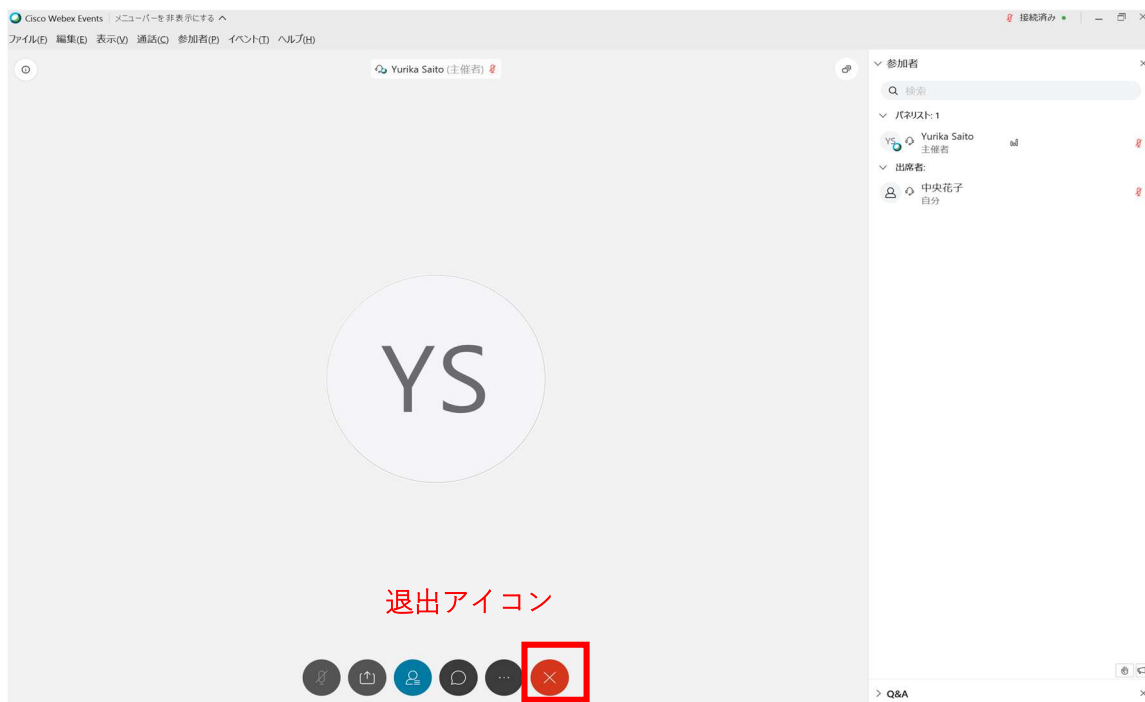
Cisco Webex Events | メニューバーを非表示にする

接続済み

ファイル(F) 編集(E) 表示(V) 通話(C) 参加者(P) イベント(T) ヘルプ(H)

Yurika Saito (主催者)

参加者

検索

パネリスト: 1

YS Yurika Saito
主催者

出席者:

中央花子
自分

YS

退出アイコン

Q&A